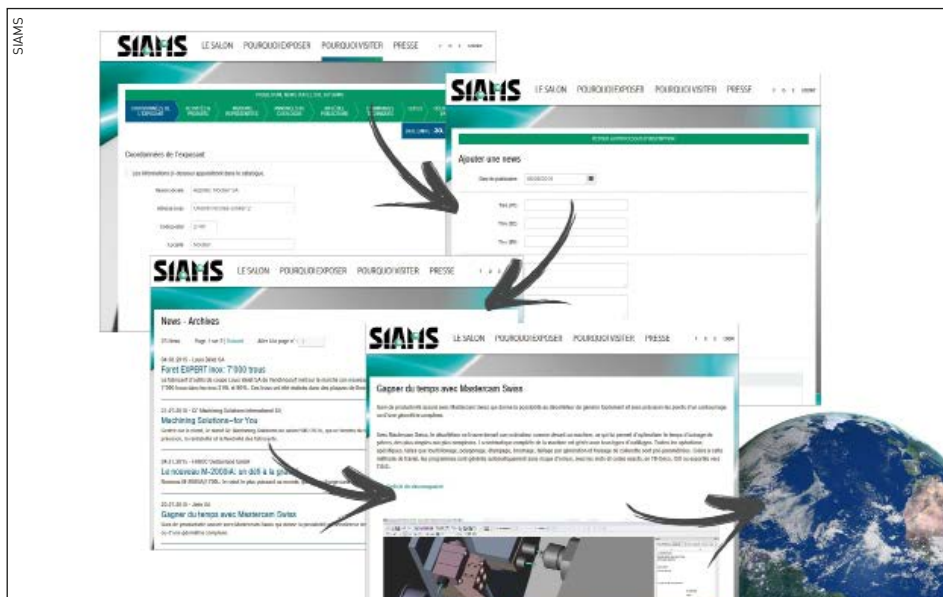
SIAMS

SIAMS LE SALON POURQUOI EXPOSER POURQUOI VISITER PRESSE

Coordonnées de l'exposant

SIAMS LE SALON POURQUOI EXPOSER POURQUOI VISITER PRESSE

Ajouter une news

SIAMS LE SALON POURQUOI EXPOSER POURQUOI VISITER PRESSE

News - Archives

Foret EXPERT inox: 7'000 trous

Machining Solutions—for You

Le nouveau M-2000iA: un défi à la gr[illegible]

Gagner du temps avec Mastercam Swiss

SIAMS LE SALON POURQUOI EXPOSER POURQUOI VISITER PRESSE

Gagner du temps avec Mastercam Swiss